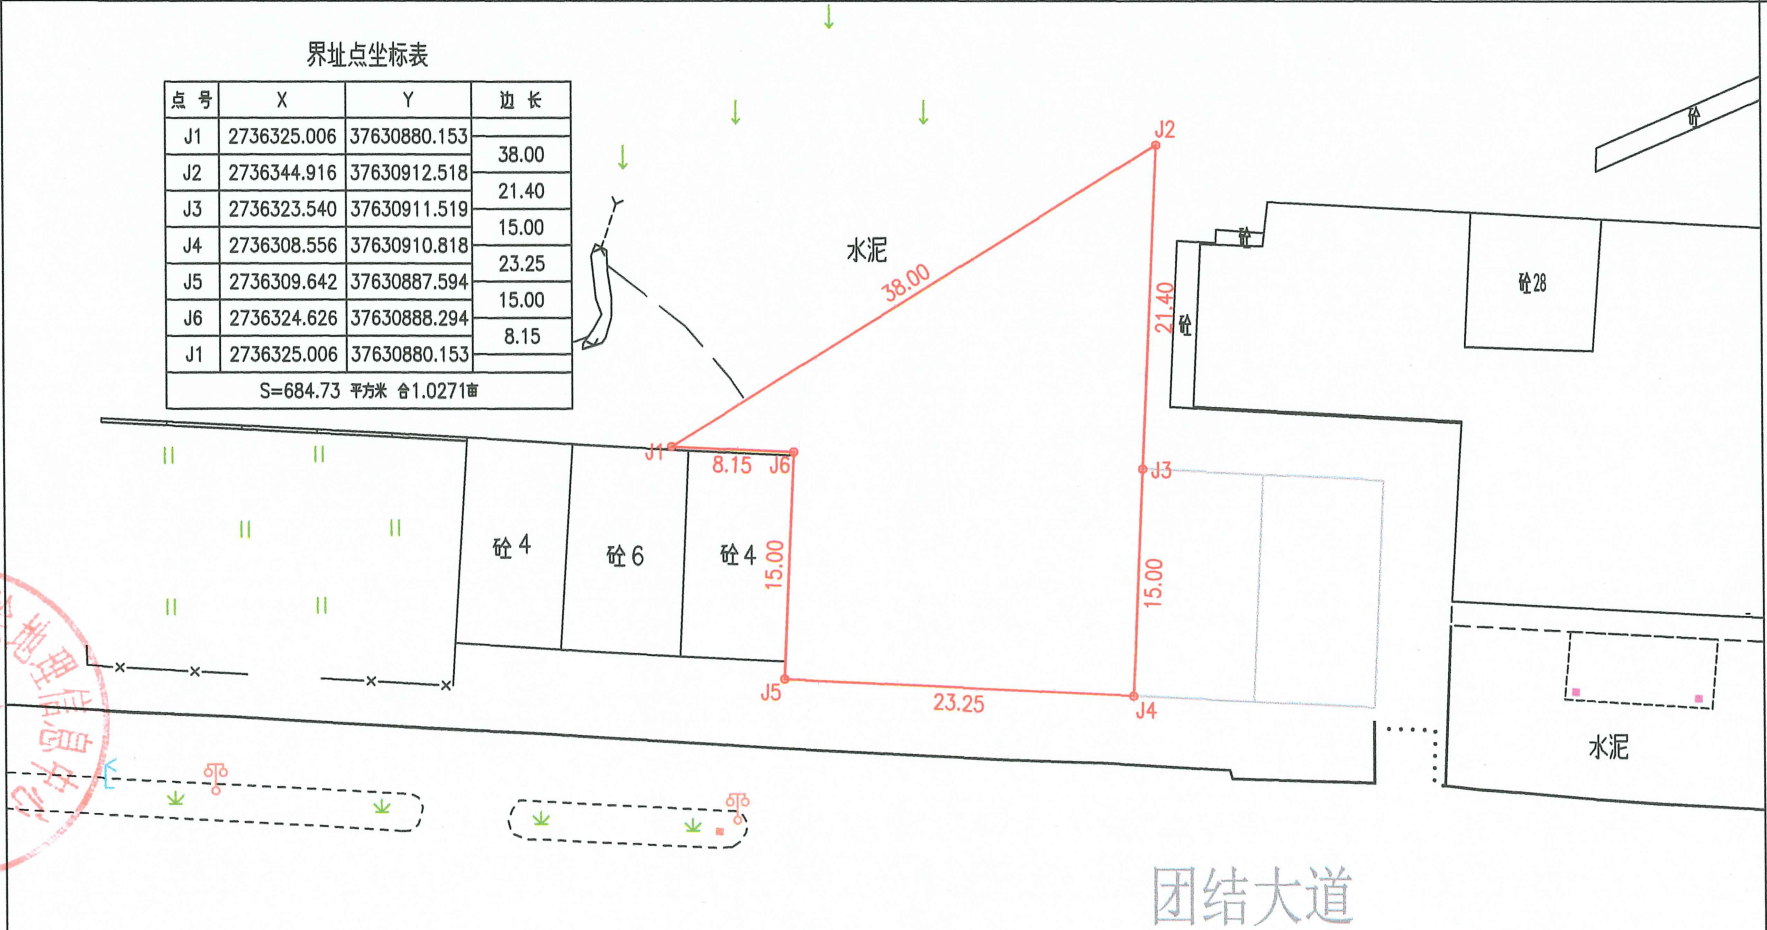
界址点坐标表

| 点 号 | X | Y | 边 长 |
|---|---|---|---|
| J1 | 2736325.006 | 37630880.153 | |
| | | | 38.00 |
| J2 | 2736344.916 | 37630912.518 | |
| | | | 21.40 |
| J3 | 2736323.540 | 37630911.519 | |
| | | | 15.00 |
| J4 | 2736308.556 | 37630910.818 | |
| | | | 23.25 |
| J5 | 2736309.642 | 37630887.594 | |
| | | | 15.00 |
| J6 | 2736324.626 | 37630888.294 | |
| | | | 8.15 |
| J1 | 2736325.006 | 37630880.153 | |

S=684.73 平方米 合1.0271亩

水泥
38.00
J2
21.40
砼
砼
砼
砼28
J1
8.15
J6
J3
砼 4
砼 6
砼 4
15.00
15.00
J5
23.25
J4
水泥
地理信息公司
团结大道